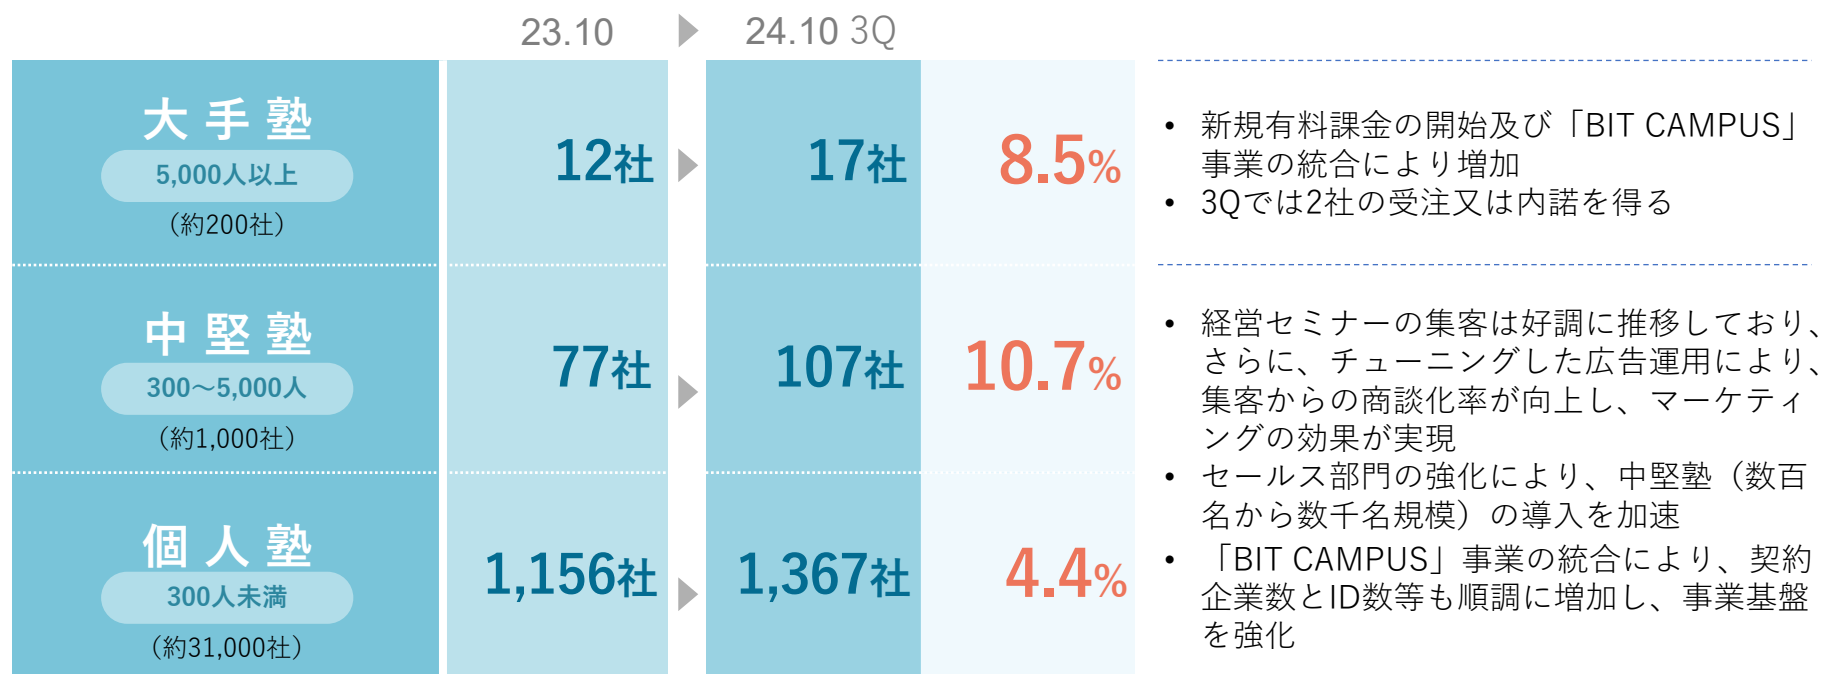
| | 23.10 | 24.10 3Q | | |
|---|---|---|---|---|
| 大手塾 5,000人以上 （約200社） | 12社 | 17社 | 8.5% | • 新規有料課金の開始及び「BIT CAMPUS」事業の統合により増加 • 3Qでは2社の受注又は内諾を得る |
| 中堅塾 300～5,000人 （約1,000社） | 77社 | 107社 | 10.7% | • 経営セミナーの集客は好調に推移しており、さらに、チューニングした広告運用により、集客からの商談化率が向上し、マーケティングの効果が実現 • セールス部門の強化により、中堅塾（数百名から数千名規模）の導入を加速 |
| 個人塾 300人未満 （約31,000社） | 1,156社 | 1,367社 | 4.4% | • 「BIT CAMPUS」事業の統合により、契約企業数とID数等も順調に増加し、事業基盤を強化 |